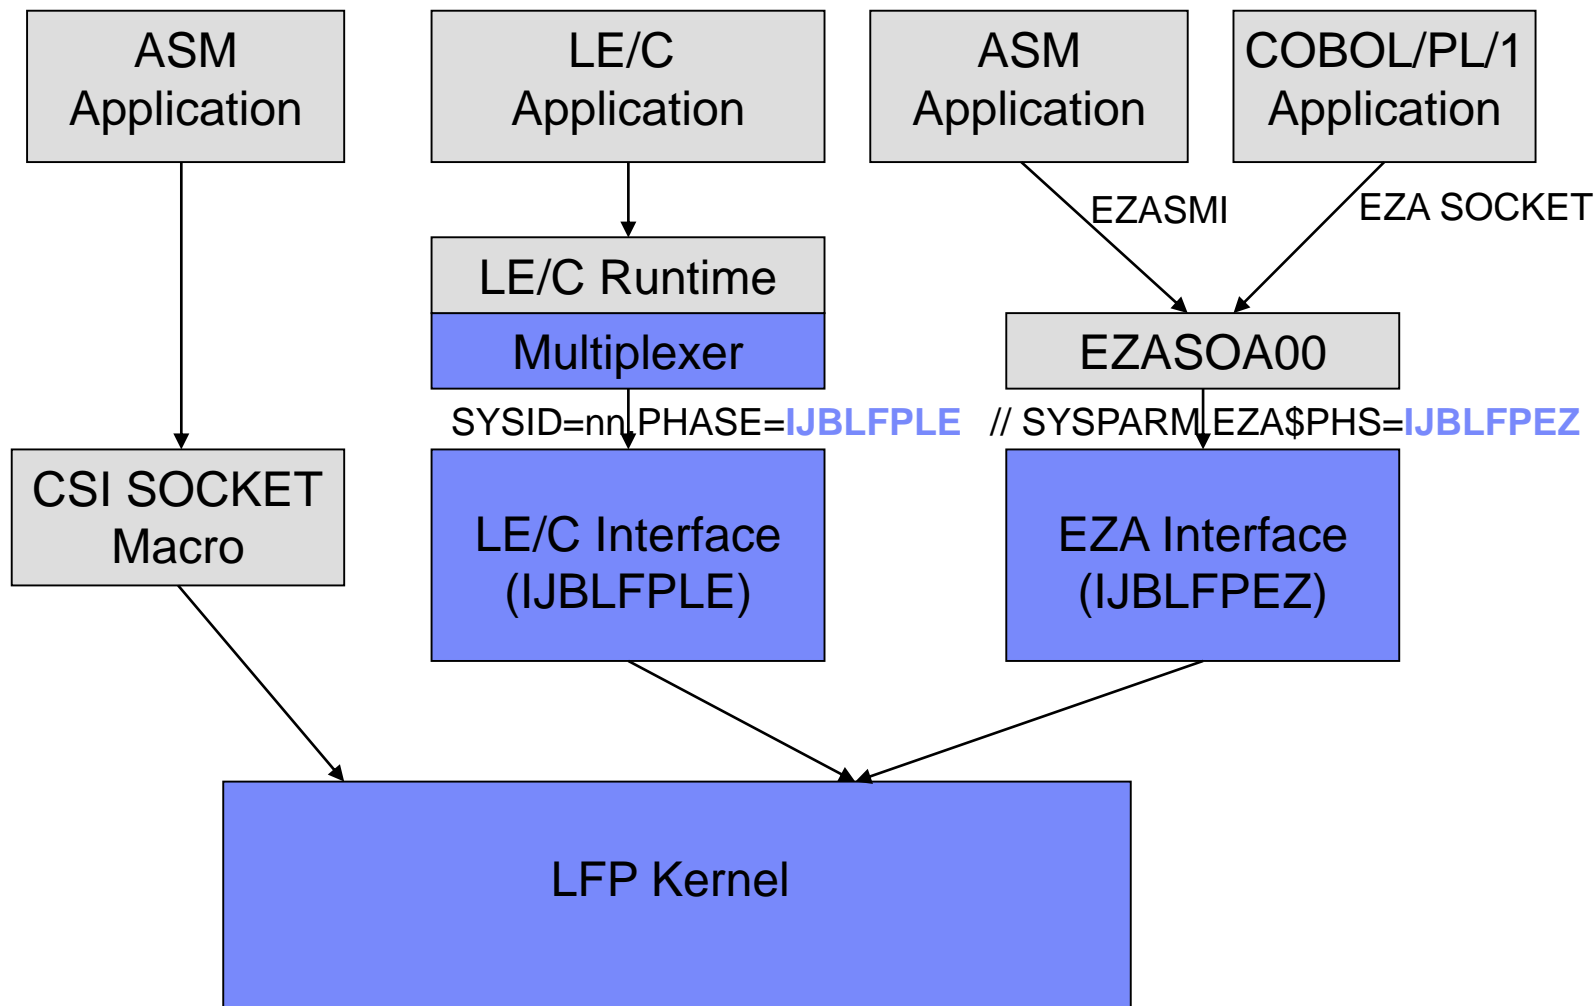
ASM Application

LE/C Application

ASM Application

COBOL/PL/1 Application

EZASMI

EZA SOCKET

LE/C Runtime

Multiplexer

EZASOA00

SYSID=nn,PHASE=IJBLFPLE

// SYSPARM EZA$PHS=IJBLFPEZ

CSI SOCKET Macro

LE/C Interface (IJBLFPLE)

EZA Interface (IJBLFPEZ)

LFP Kernel